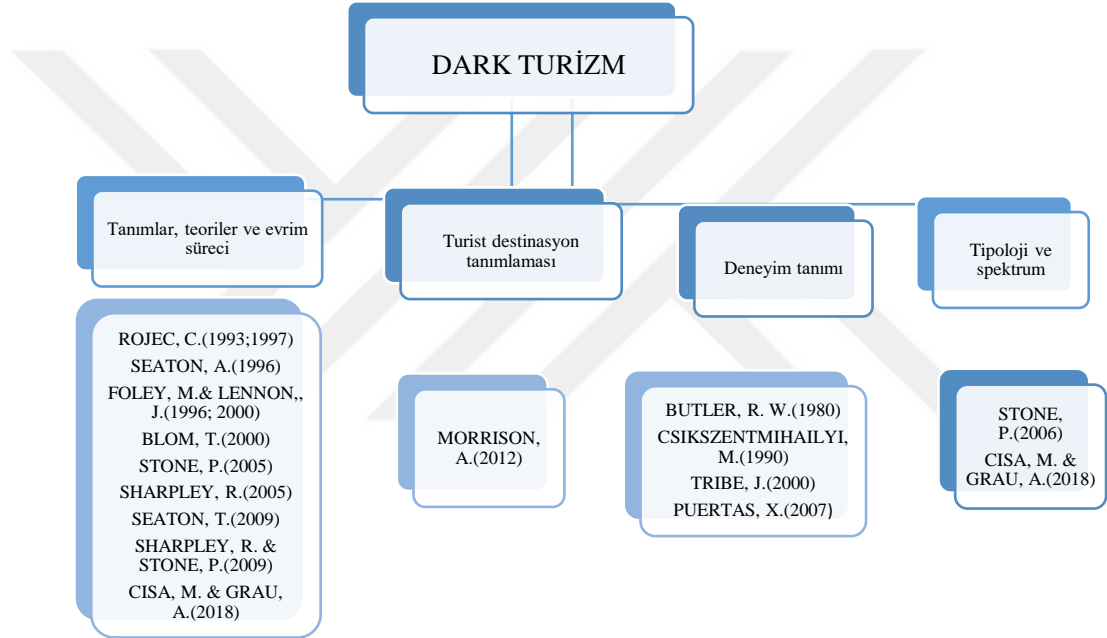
DARK TURİZM

Tanımlar, teoriler ve evrim süreci

ROJEC, C.(1993;1997)
SEATON, A.(1996)
FOLEY, M.& LENNON,, J.(1996; 2000)
BLOM, T.(2000)
STONE, P.(2005)
SHARPLEY, R.(2005)
SEATON, T.(2009)
SHARPLEY, R. & STONE, P.(2009)
CISA, M. & GRAU, A.(2018)

Turist destinasyon tanımlaması

MORRISON, A.(2012)

Deneyim tanımı

BUTLER, R. W.(1980)
CSIKSZENTMIHAILYI, M.(1990)
TRIBE, J.(2000)
PUERTAS, X.(2007)

Tipoloji ve spektrum

STONE, P.(2006)
CISA, M. & GRAU, A.(2018)